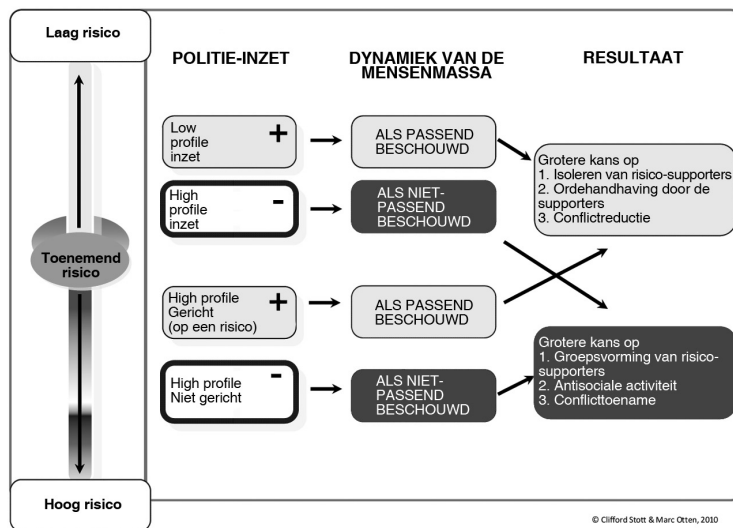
Laag risico

Toenemend risico

Hoog risico

POLITIE-INZET

DYNAMIEK VAN DE MENSENMASSA

RESULTAAT

Low profile inzet +

ALS PASSEND BESCHOUWD

High profile inzet -

ALS NIET-PASSEND BESCHOUWD

Grotere kans op
1. Isoleren van risico-supporters
2. Ordehandhaving door de supporters
3. Conflictreductie

High profile Gericht (op een risico) +

ALS PASSEND BESCHOUWD

High profile Niet gericht -

ALS NIET-PASSEND BESCHOUWD

Grotere kans op
1. Groepsvorming van risico-supporters
2. Antisociale activiteit
3. Conflicttoename

© Clifford Stott & Marc Otten, 2010